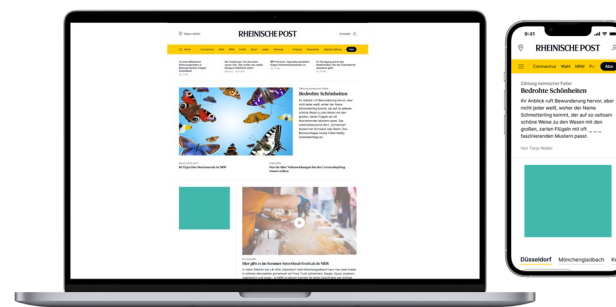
RHEINISCHE POST

Zählung heimischer Falter
Bedrohte Schönheiten

Alle Tipps für Herbstmusik im NRW

Von der Alten Vollversammlung bis der Grenzabspaltung

Hier gibt es im Sommer Streetfood Festivals in NRW

9:41

RHEINISCHE POST

Coronavirus Wahl NRW

Alle

Zählung heimischer Falter
Bedrohte Schönheiten

Ihr Anblick ruft Bewunderung hervor, aber nicht jeder weiß, woher der Name Schmetterling kommt, der auf so seltsam schöne Weise zu den Wesen mit den großen, zarten Flügeln mit ihren faszinierenden Mustern passt.

Von Tanja Walter

Düsseldorf Mönchengladbach